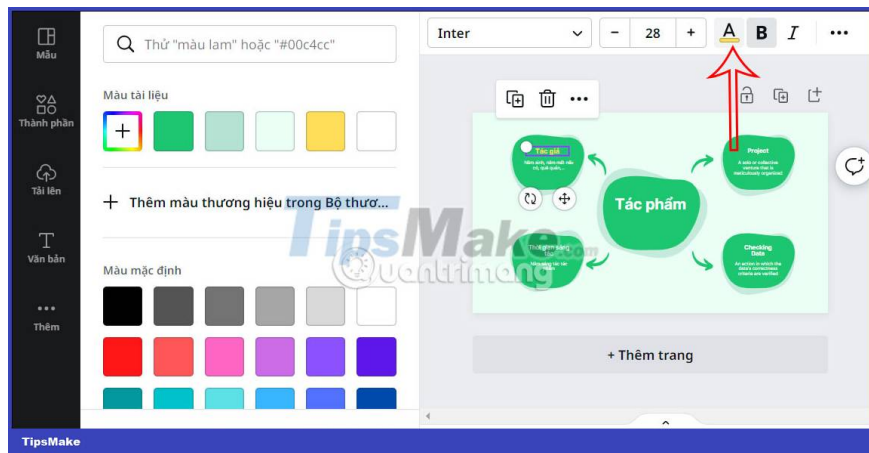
Mẫu
Thành phần
Tải lên
Văn bản
Thêm

Thử "màu lam" hoặc "#00c4cc"

Màu tài liệu

+ Thêm màu thương hiệu trong Bộ thươ...

Màu mặc định

Inter
28
A
B
I

Tác giả
Tác phẩm
Project
A sale or collective venture that is meticulously organized
Checking Data
An action in which the data's correctness criteria are verified
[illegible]

+ Thêm trang

TipsMake
Quantrimang

TipsMake